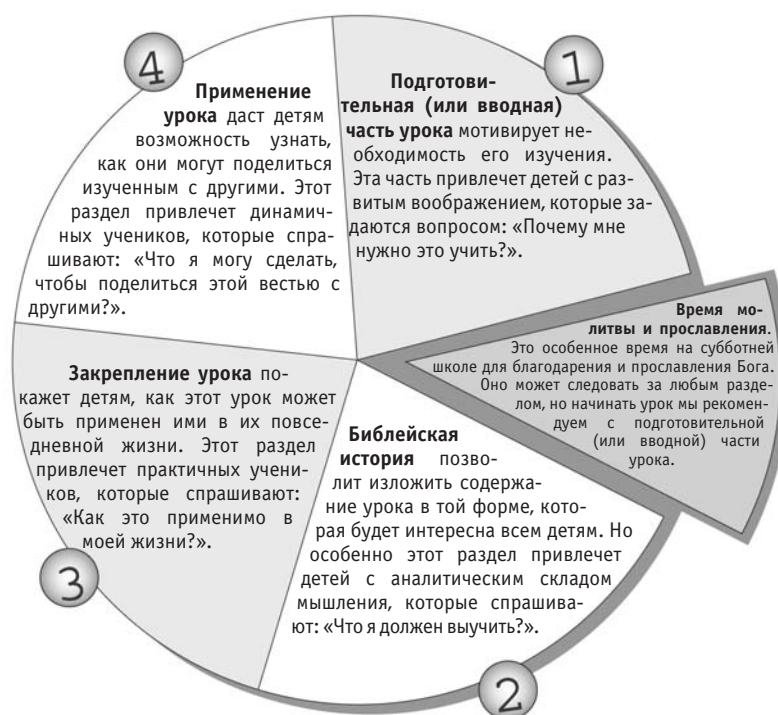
4

Применение урока даст детям возможность узнать, как они могут поделиться изученным с другими. Этот раздел привлечет динамичных учеников, которые спрашивают: «Что я могу сделать, чтобы поделиться этой вестью с другими?».

1

Подготовительная (или вводная) часть урока мотивирует необходимость его изучения. Эта часть привлечет детей с развитым воображением, которые задаются вопросом: «Почему мне нужно это учить?».

Время молитвы и прославления. Это особенное время на субботней школе для благодарения и прославления Бога. Оно может следовать за любым разделом, но начинать урок мы рекомендуем с подготовительной (или вводной) части урока.

Закрепление урока покажет детям, как этот урок может быть применен ими в их повседневной жизни. Этот раздел привлечет практичных учеников, которые спрашивают: «Как это применимо в моей жизни?».

3

Библейская история позволит изложить содержание урока в той форме, которая будет интересна всем детям. Но особенно этот раздел привлечет детей с аналитическим складом мышления, которые спрашивают: «Что я должен выучить?».

2